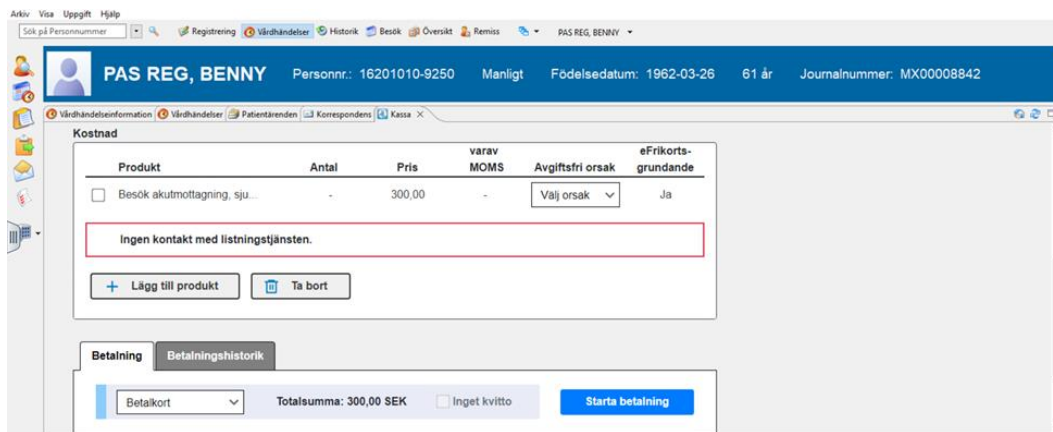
Arkiv Visa Uppgift Hjälp

Sök på Personnummer

Registrering Vårdhändelser Historik Besök Översikt Remiss PAS REG, BENNY

PAS REG, BENNY Personnr.: 16201010-9250 Manligt Födelsedatum: 1962-03-26 61 år Journalnummer: MX00008842

Vårdhändelseinformation Vårdhändelser Patientärenden Korrespondens Kassa

Kostnad

| | Produkt | Antal | Pris | varav MOMS | Avgiftsfri orsak | eFrikorts-grundande |
|---|---|---|---|---|---|---|
| ☐ | Besök akutmottagning, sju... | - | 300,00 | - | Välj orsak | Ja |

Ingen kontakt med listningstjänsten.

Lägg till produkt Ta bort

Betalning Betalningshistorik

Betalkort Totalsumma: 300,00 SEK Inget kvitto Starta betalning